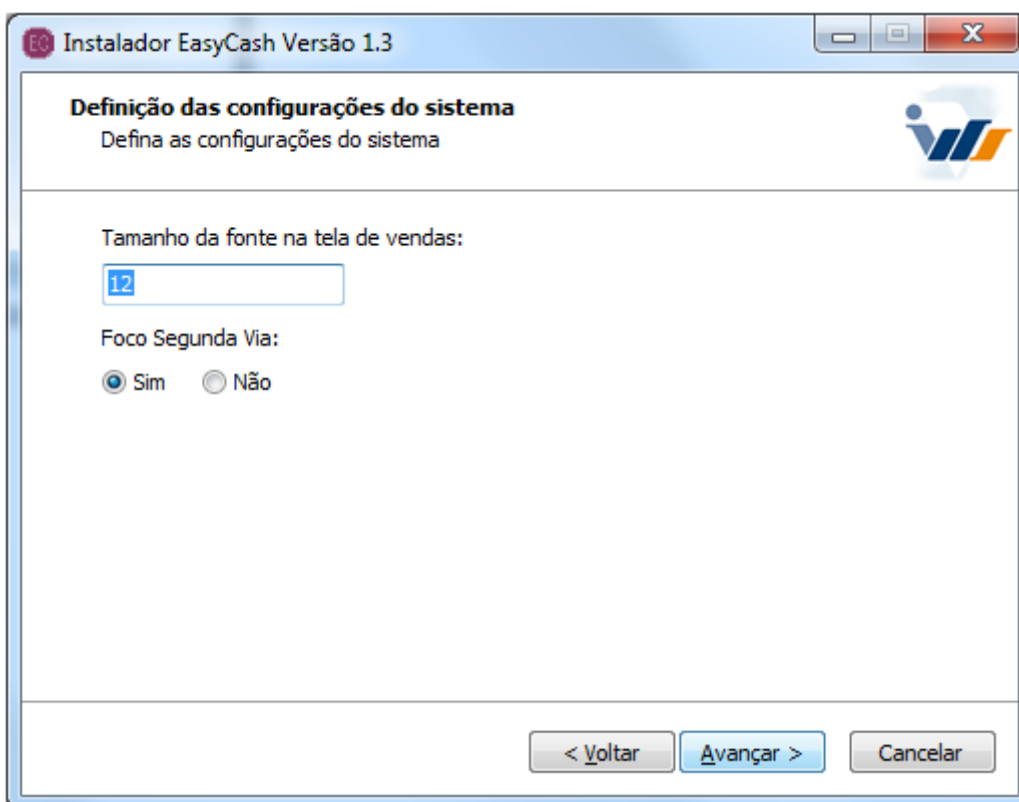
EC Instalador EasyCash Versão 1.3

Definição das configurações do sistema
Defina as configurações do sistema

Tamanho da fonte na tela de vendas:
12

Foco Segunda Via:
Sim Não

< Voltar Avançar > Cancelar